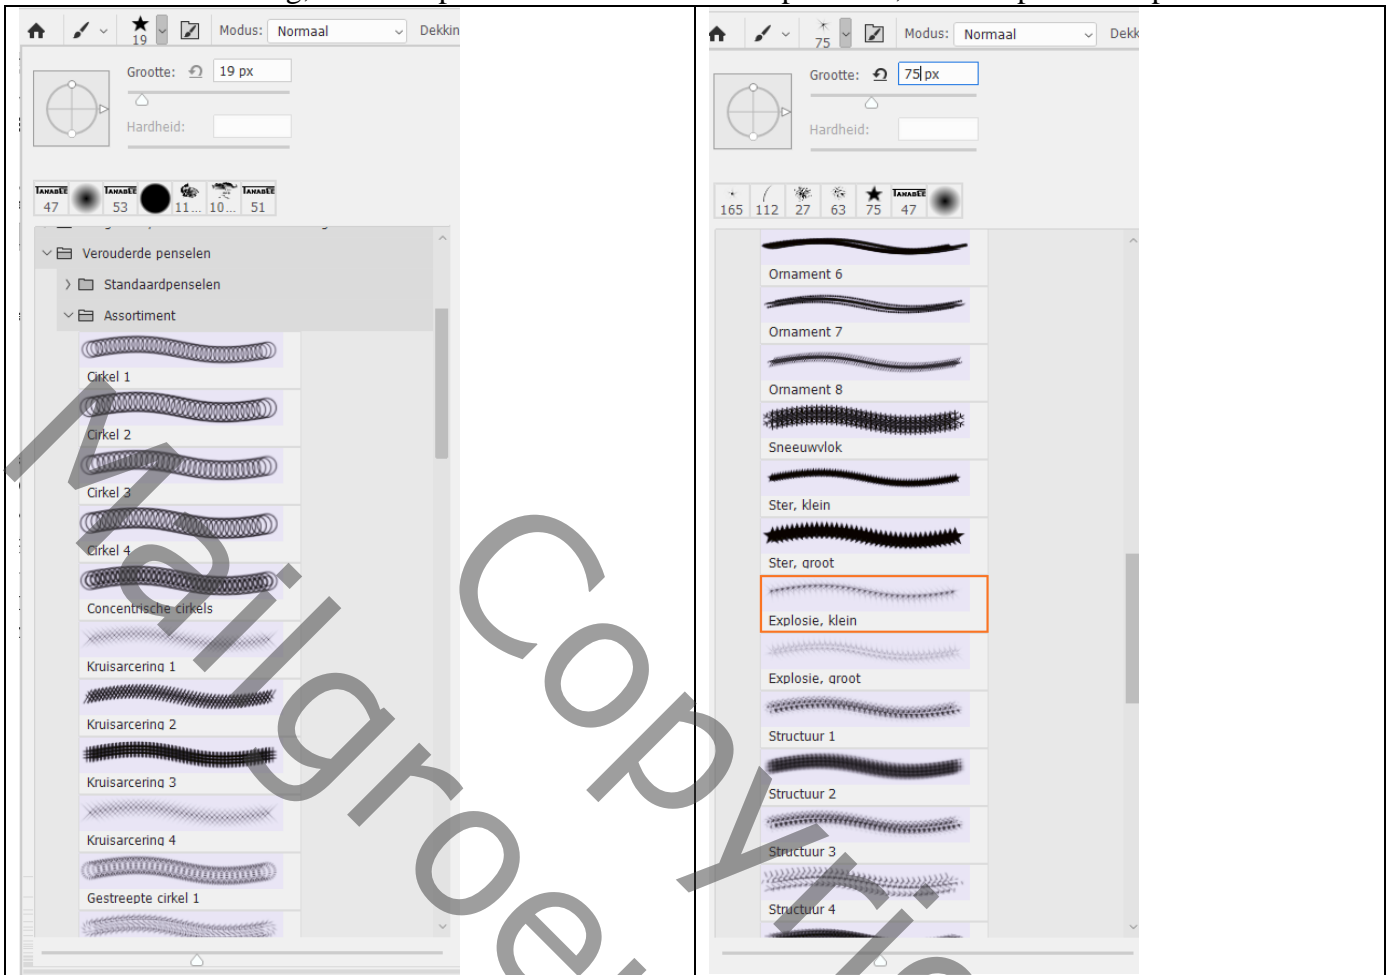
19 Modus: Normaal Dekkin

Grootte: 19 px

Hardheid:

47 53 11... 10... 51

Verouderde penselen

Standaardpenselen

Assortiment

Cirkel 1

Cirkel 2

Cirkel 3

Cirkel 4

Concentrische cirkels

Kruisarcering 1

Kruisarcering 2

Kruisarcering 3

Kruisarcering 4

Gestreepte cirkel 1

75 Modus: Normaal Dekk

Grootte: 75 px

Hardheid:

165 112 27 63 75 47

Ornament 6

Ornament 7

Ornament 8

Sneeuwvlok

Ster, klein

Ster, groot

Explosie, klein

Explosie, groot

Structuur 1

Structuur 2

Structuur 3

Structuur 4

Mailgroep Copyright